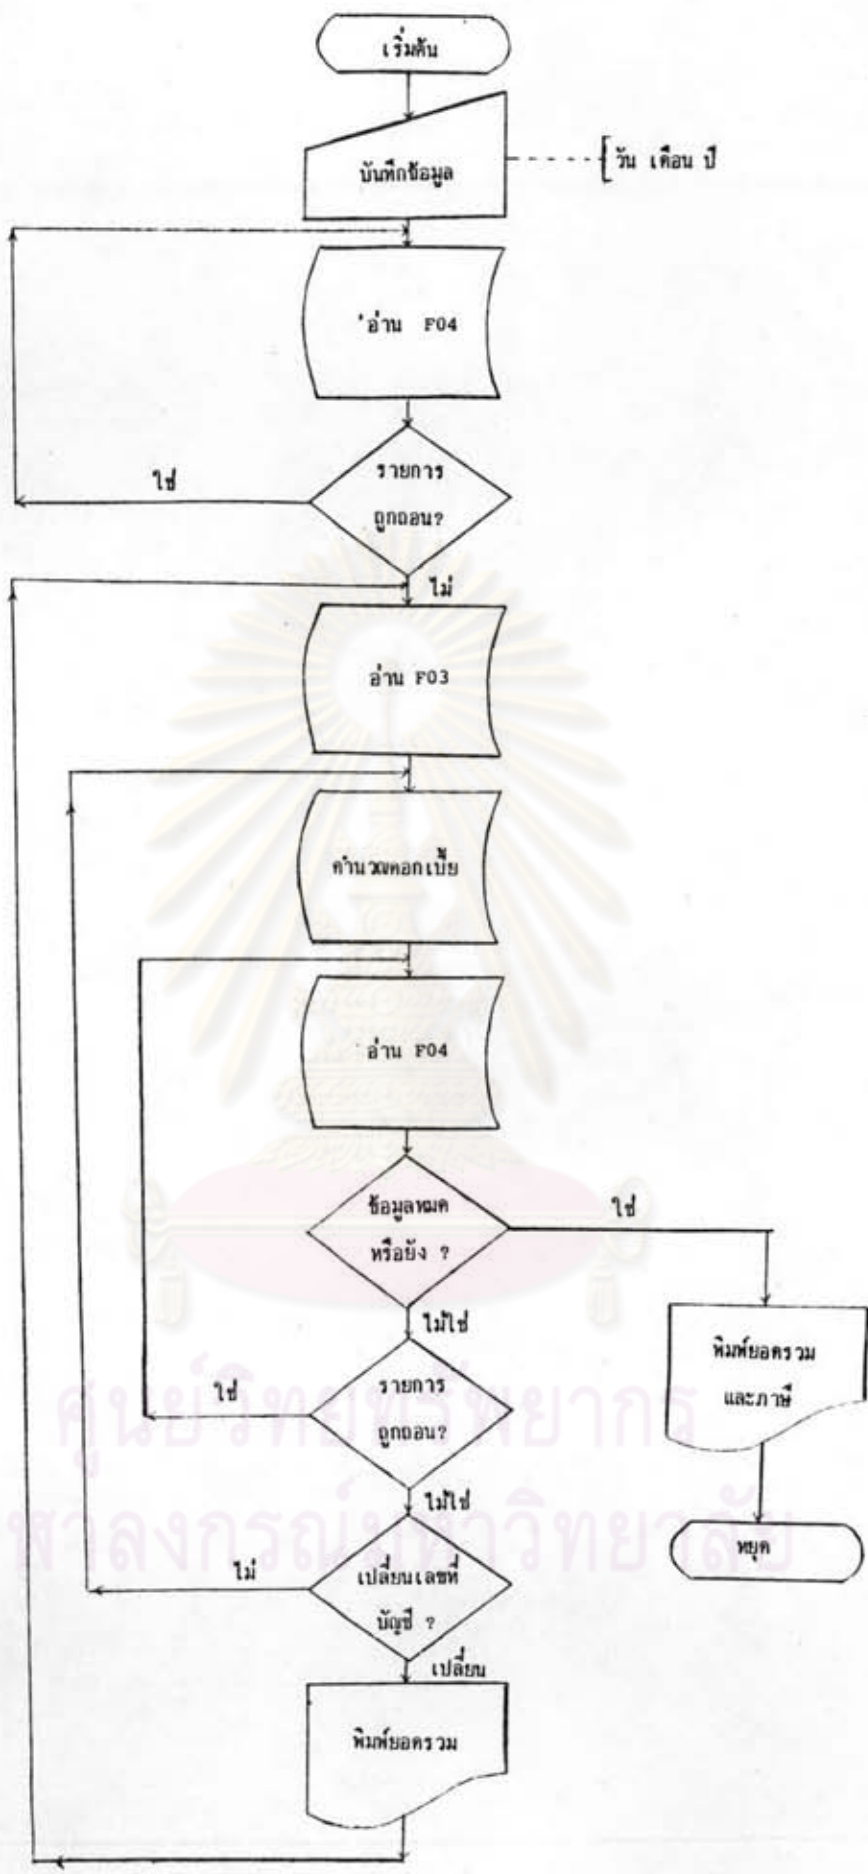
เริ่มต้น

บันทึกข้อมูล

วัน เดือน ปี

'อ่าน F04

ใช่

รายการ ถูกถอน?

ไม่

อ่าน F03

คำนวณดอกเบี้ย

อ่าน F04

ข้อมูลหมด หรือยัง ?

ใช่

ไม่ใช่

พิมพ์ยอดรวม และภาษี

ใช่

รายการ ถูกถอน?

ไม่ใช่

หยุด

ไม่

เปลี่ยนเลขที่ บัญชี ?

เปลี่ยน

พิมพ์ยอดรวม

ศูนย์วิทยทรัพยากร
จุฬาลงกรณ์มหาวิทยาลัย